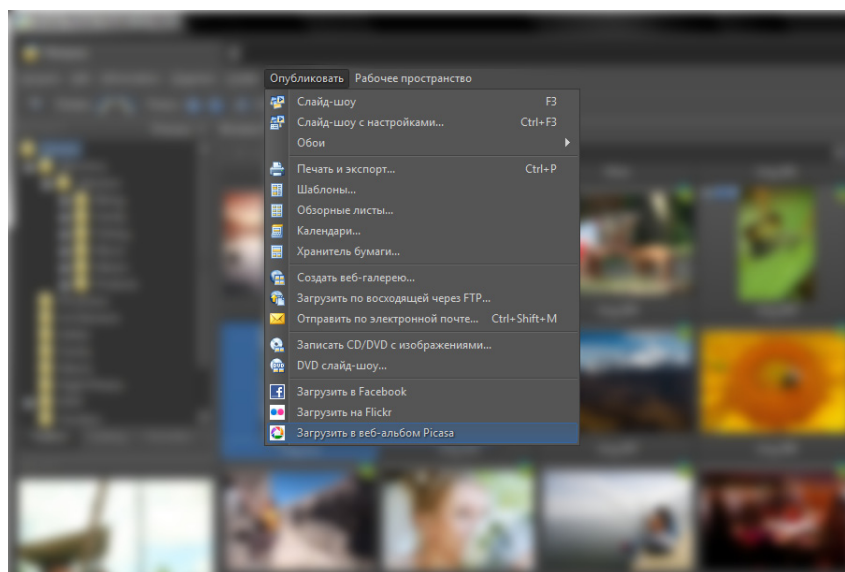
Опубликовать Рабочее пространство

Слайд-шоу F3
Слайд-шоу с настройками... Ctrl+F3
Обои

Печать и экспорт... Ctrl+P
Шаблоны...
Обзорные листы...
Календари...
Хранитель бумаги...

Создать веб-галерею...
Загрузить по восходящей через FTP...
Отправить по электронной почте... Ctrl+Shift+M

Записать CD/DVD с изображениями...
DVD слайд-шоу...

Загрузить в Facebook
Загрузить на Flickr
Загрузить в веб-альбом Picasa